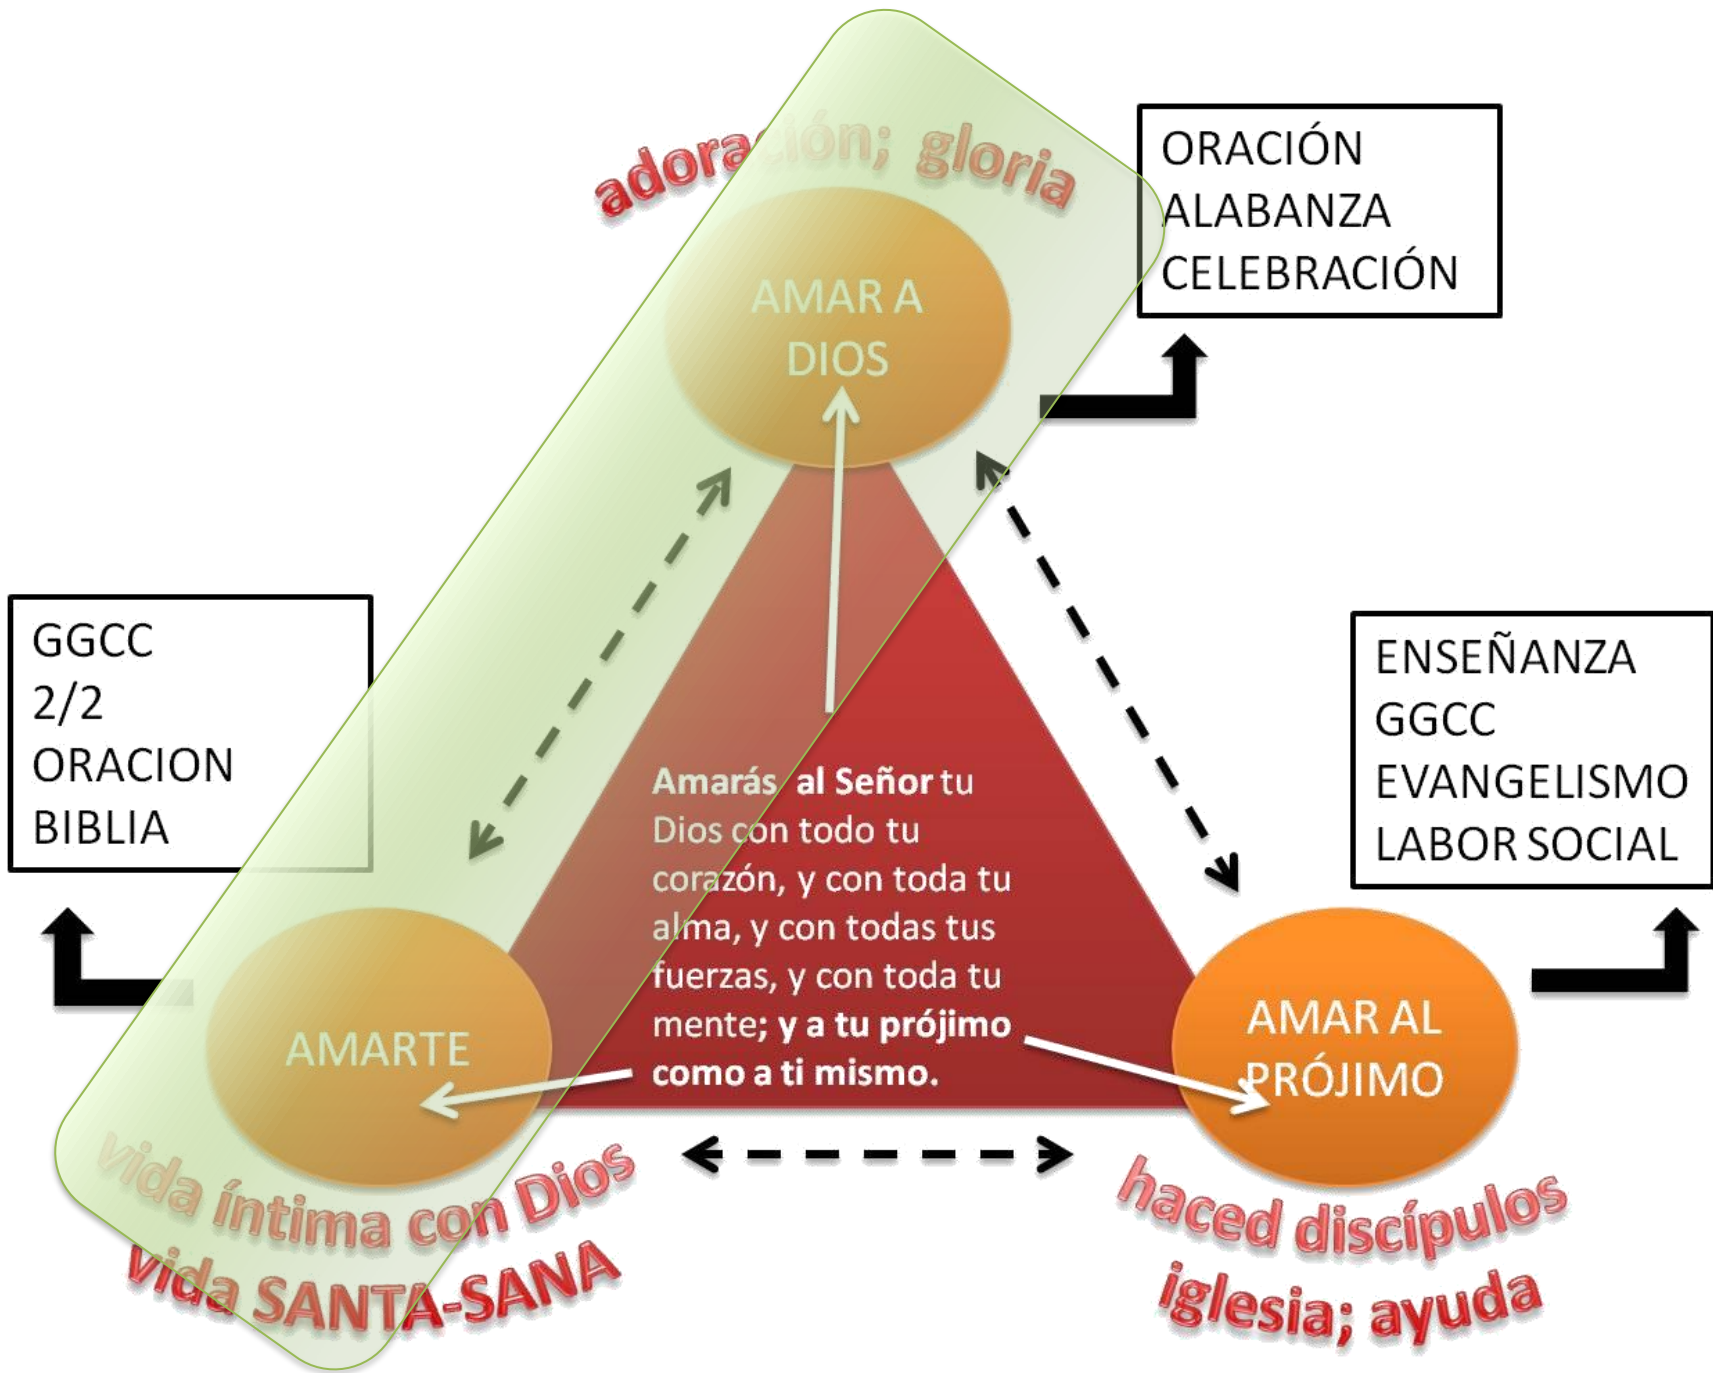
adoración; gloria

ORACIÓN
ALABANZA
CELEBRACIÓN

AMAR A DIOS

GGCC
2/2
ORACION
BIBLIA

ENSEÑANZA
GGCC
EVANGELISMO
LABOR SOCIAL

Amarás al Señor tu Dios con todo tu corazón, y con toda tu alma, y con todas tus fuerzas, y con toda tu mente; y a tu prójimo como a ti mismo.

AMARTE

AMAR AL PRÓJIMO

vida íntima con Dios
vida SANTA-SANA

haced discípulos
iglesia; ayuda